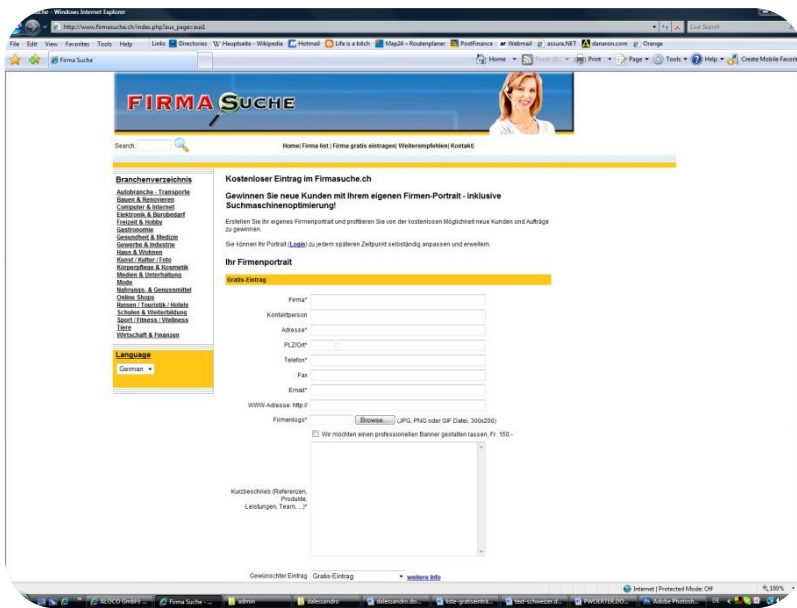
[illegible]che - Windows Internet Explorer

http://www.firmasuche.ch/index.php?aus_page=aus1

Live Search

File Edit View Favorites Tools Help Links Directories Hauptseite - Wikipedia Hotmail Life is a bitch Map24 – Routenplaner PostFinance Webmail assura.NET danaron.com Orange

Firma Suche

Home Feeds Print Page Tools Help Create Mobile Favorite

FIRMA SUCHE

Search

Home| Firma list | Firma gratis eintragen| Weiterempfehlen| Kontakt|

Branchenverzeichnis

Autobranche - Transporte
Bauen & Renovieren
Computer & Internet
Elektronik & Bürobedarf
Freizeit & Hobby
Gastronomie
Gesundheit & Medizin
Gewerbe & Industrie
Haus & Wohnen
Kunst / Kultur / Foto
Körperpflege & Kosmetik
Medien & Unterhaltung
Mode
Nahrungs- & Genussmittel
Online Shops
Reisen / Touristik / Hotels
Schulen & Weiterbildung
Sport / Fitness / Wellness
Tiere
Wirtschaft & Finanzen

Language

German

Kostenloser Eintrag im Firmasuche.ch

Gewinnen Sie neue Kunden mit Ihrem eigenen Firmen-Portrait - inklusive Suchmaschinenoptimierung!

Erstellen Sie Ihr eigenes Firmenportrait und profitieren Sie von der kostenlosen Möglichkeit neue Kunden und Aufträge zu gewinnen.

Sie können Ihr Portrait (Login) zu jedem späteren Zeitpunkt selbständig anpassen und erweitern.

Ihr Firmenportrait

Gratis-Eintrag

Firma*

Kontaktperson

Adresse*

PLZ/Ort*

Telefon*

Fax

Email*

WWW-Adresse: http://

Firmenlogo* Browse... (JPG, PNG oder GIF Datei, 300x200)

Wir möchten einen professionellen Banner gestalten lassen, Fr. 150.-

Kurzbeschrieb (Referenzen, Produkte, Leistungen, Team, ...)*

Gewünschter Eintrag Gratis-Eintrag weitere Info

Internet | Protected Mode: Off 100%

ALOCO GmbH ... Firma Suche - ... admin dalessandro dalessandro.do... liste-gratiseintr... test-schweiserdi... PWDERTSK.DO... Adobe Photosh... DE